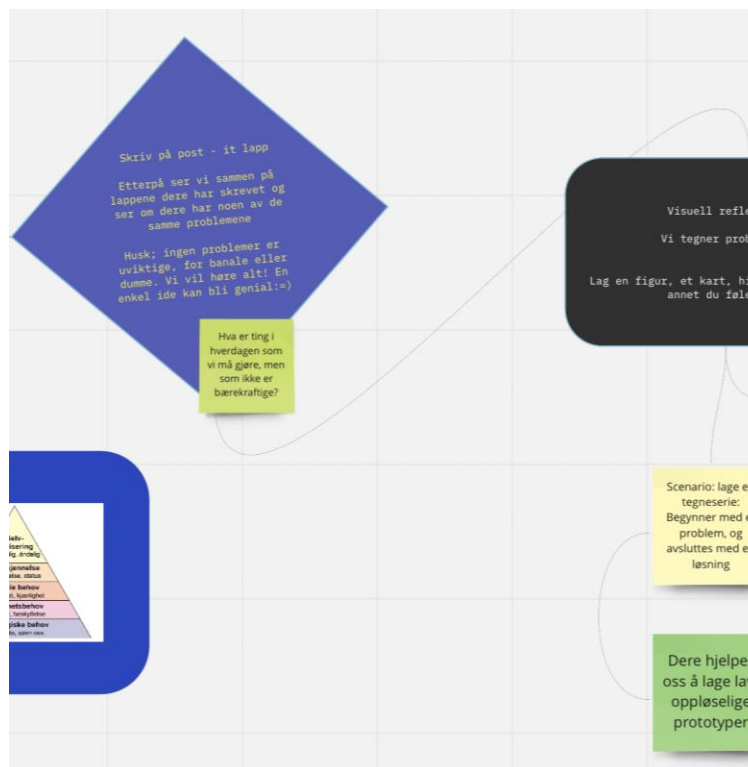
Skriv på post - it lapp

Etterpå ser vi sammen på lappene dere har skrevet og ser om dere har noen av de samme problemene

Husk; ingen problemer er uviktige, for banale eller dumme. Vi vil høre alt! En enkel ide kan bli genial:=)

Hva er ting i hverdagen som vi må gjøre, men som ikke er bærekraftige?

Visuell refle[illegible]

Vi tegner prob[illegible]

Lag en figur, et kart, hi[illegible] annet du føle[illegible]

Scenario: lage e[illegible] tegneserie: Begynner med e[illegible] problem, og avsluttes med e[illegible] løsning

Dere hjelpe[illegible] oss å lage la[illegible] oppløselige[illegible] prototyper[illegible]

Selv-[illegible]isering
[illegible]gjennelse
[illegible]le behov
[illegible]etsbehov
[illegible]iske behov